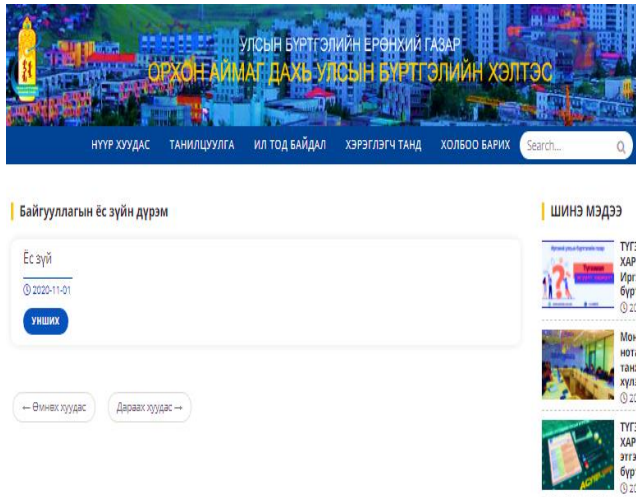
УЛСЫН БҮРТГЭЛИЙН ЕРӨНХИЙ ГАЗАР
ОРХОН АЙМАГ ДАХЬ УЛСЫН БҮРТГЭЛИЙН ХЭЛТЭС

НҮҮР ХУУДАС  ТАНИЛЦУУЛГА  ИЛ ТОД БАЙДАЛ  ХЭРЭГЛЭГЧ ТАНД  ХОЛБОО БАРИХ  Search...

Байгууллагын ёс зүйн дүрэм

Ёс зүй

2020-11-01

УНШИХ

← Өмнөх хуудас  Дараах хуудас →

ШИНЭ МЭДЭЭ

ТҮГ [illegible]
ХАР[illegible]
Ирг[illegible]
бүрт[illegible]
20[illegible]

Мон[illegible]
нота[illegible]
тань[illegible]
хула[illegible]
20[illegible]

ТҮГ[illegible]
ХАР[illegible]
этга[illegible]
бүрт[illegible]
20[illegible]